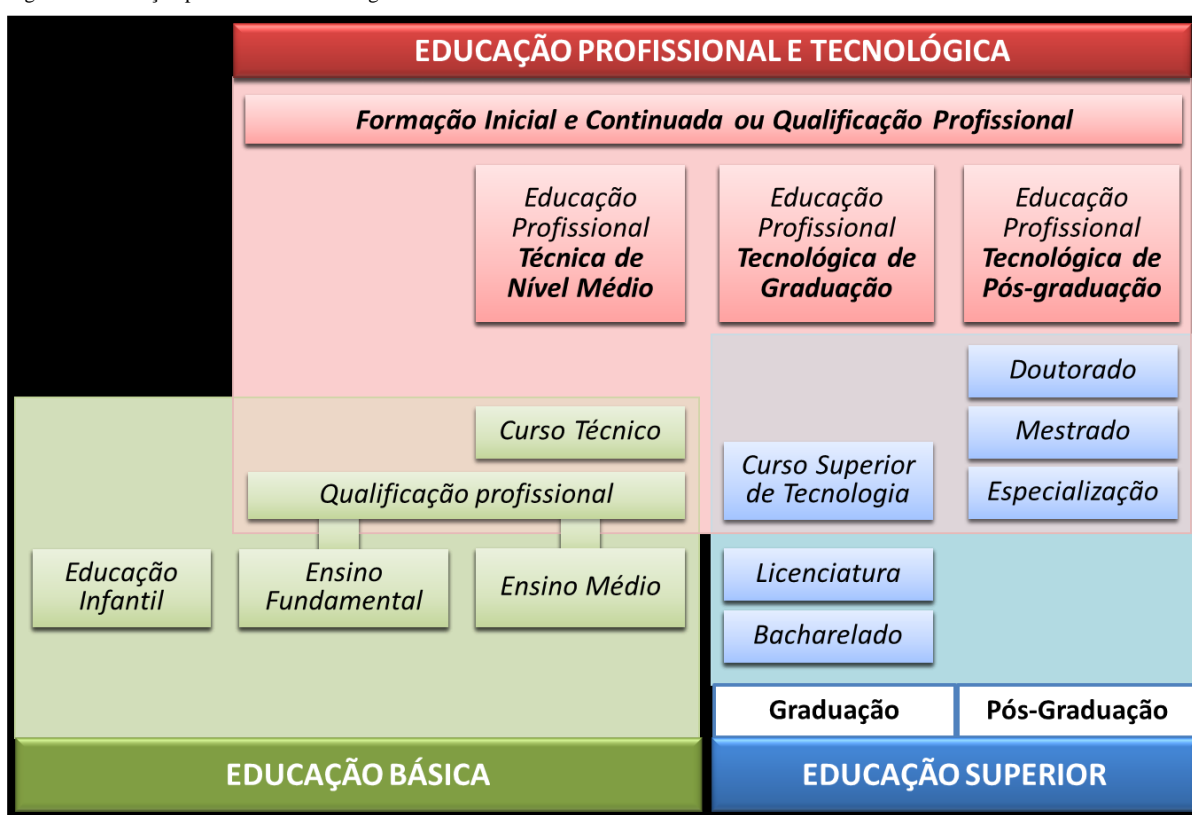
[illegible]

EDUCAÇÃO PROFISSIONAL E TECNOLÓGICA

Formação Inicial e Continuada ou Qualificação Profissional

Educação Profissional Técnica de Nível Médio

Educação Profissional Tecnológica de Graduação

Educação Profissional Tecnológica de Pós-graduação

Doutorado

Mestrado

Especialização

Curso Técnico

Curso Superior de Tecnologia

Qualificação profissional

Educação Infantil

Ensino Fundamental

Ensino Médio

Licenciatura

Bacharelado

Graduação

Pós-Graduação

EDUCAÇÃO BÁSICA

EDUCAÇÃO SUPERIOR